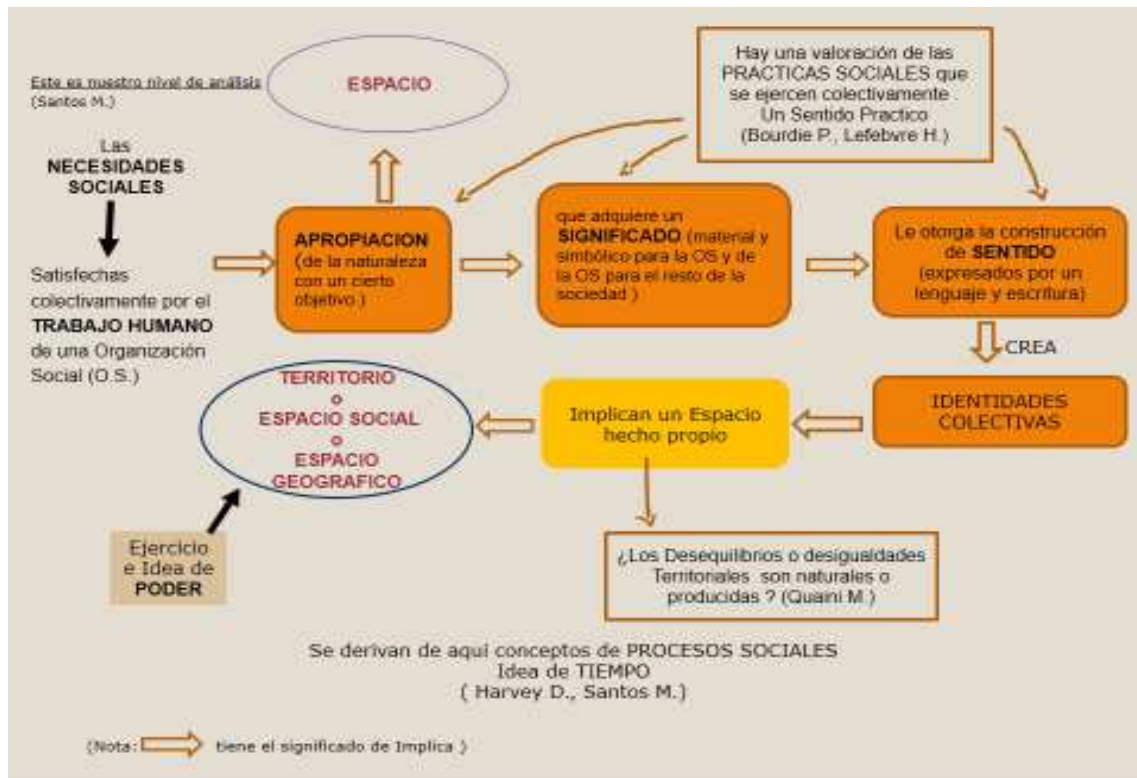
Este es nuestro nivel de análisis (Santos M.)

ESPACIO

Hay una valoración de las PRACTICAS SOCIALES que se ejercen colectivamente Un Sentido Practico (Bourdie P., Lefebvre H.)

Las NECESIDADES SOCIALES

Satisfechas colectivamente por el TRABAJO HUMANO de una Organización Social (O.S.)

APROPIACION (de la naturaleza con un cierto objetivo )

que adquiere un SIGNIFICADO (material y simbólico para la OS y de la OS para el resto de la sociedad )

Le otorga la construcción de SENTIDO (expresados por un lenguaje y escritura)

CREA

IDENTIDADES COLECTIVAS

Implican un Espacio hecho propio

TERRITORIO o ESPACIO SOCIAL o ESPACIO GEOGRAFICO

Ejercicio e Idea de PODER

¿Los Desequilibrios o desigualdades Territoriales son naturales o producidas ? (Quaini M.)

Se derivan de aqui conceptos de PROCESOS SOCIALES
Idea de TIEMPO
( Harvey D., Santos M.)

(Nota: tiene el significado de Implica )